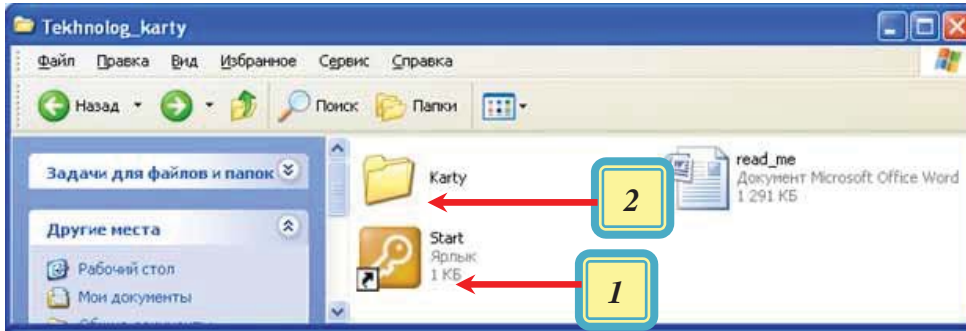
Tekhnolog_karty

Файл Правка Вид Избранное Сервис Справка

Назад Поиск Папки

Задачи для файлов и папок

Другие места

Рабочий стол

Мои документы

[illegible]

Karty

Start
Ярлык
1 КБ

read_me
Документ Microsoft Office Word
1 291 КБ

2

1